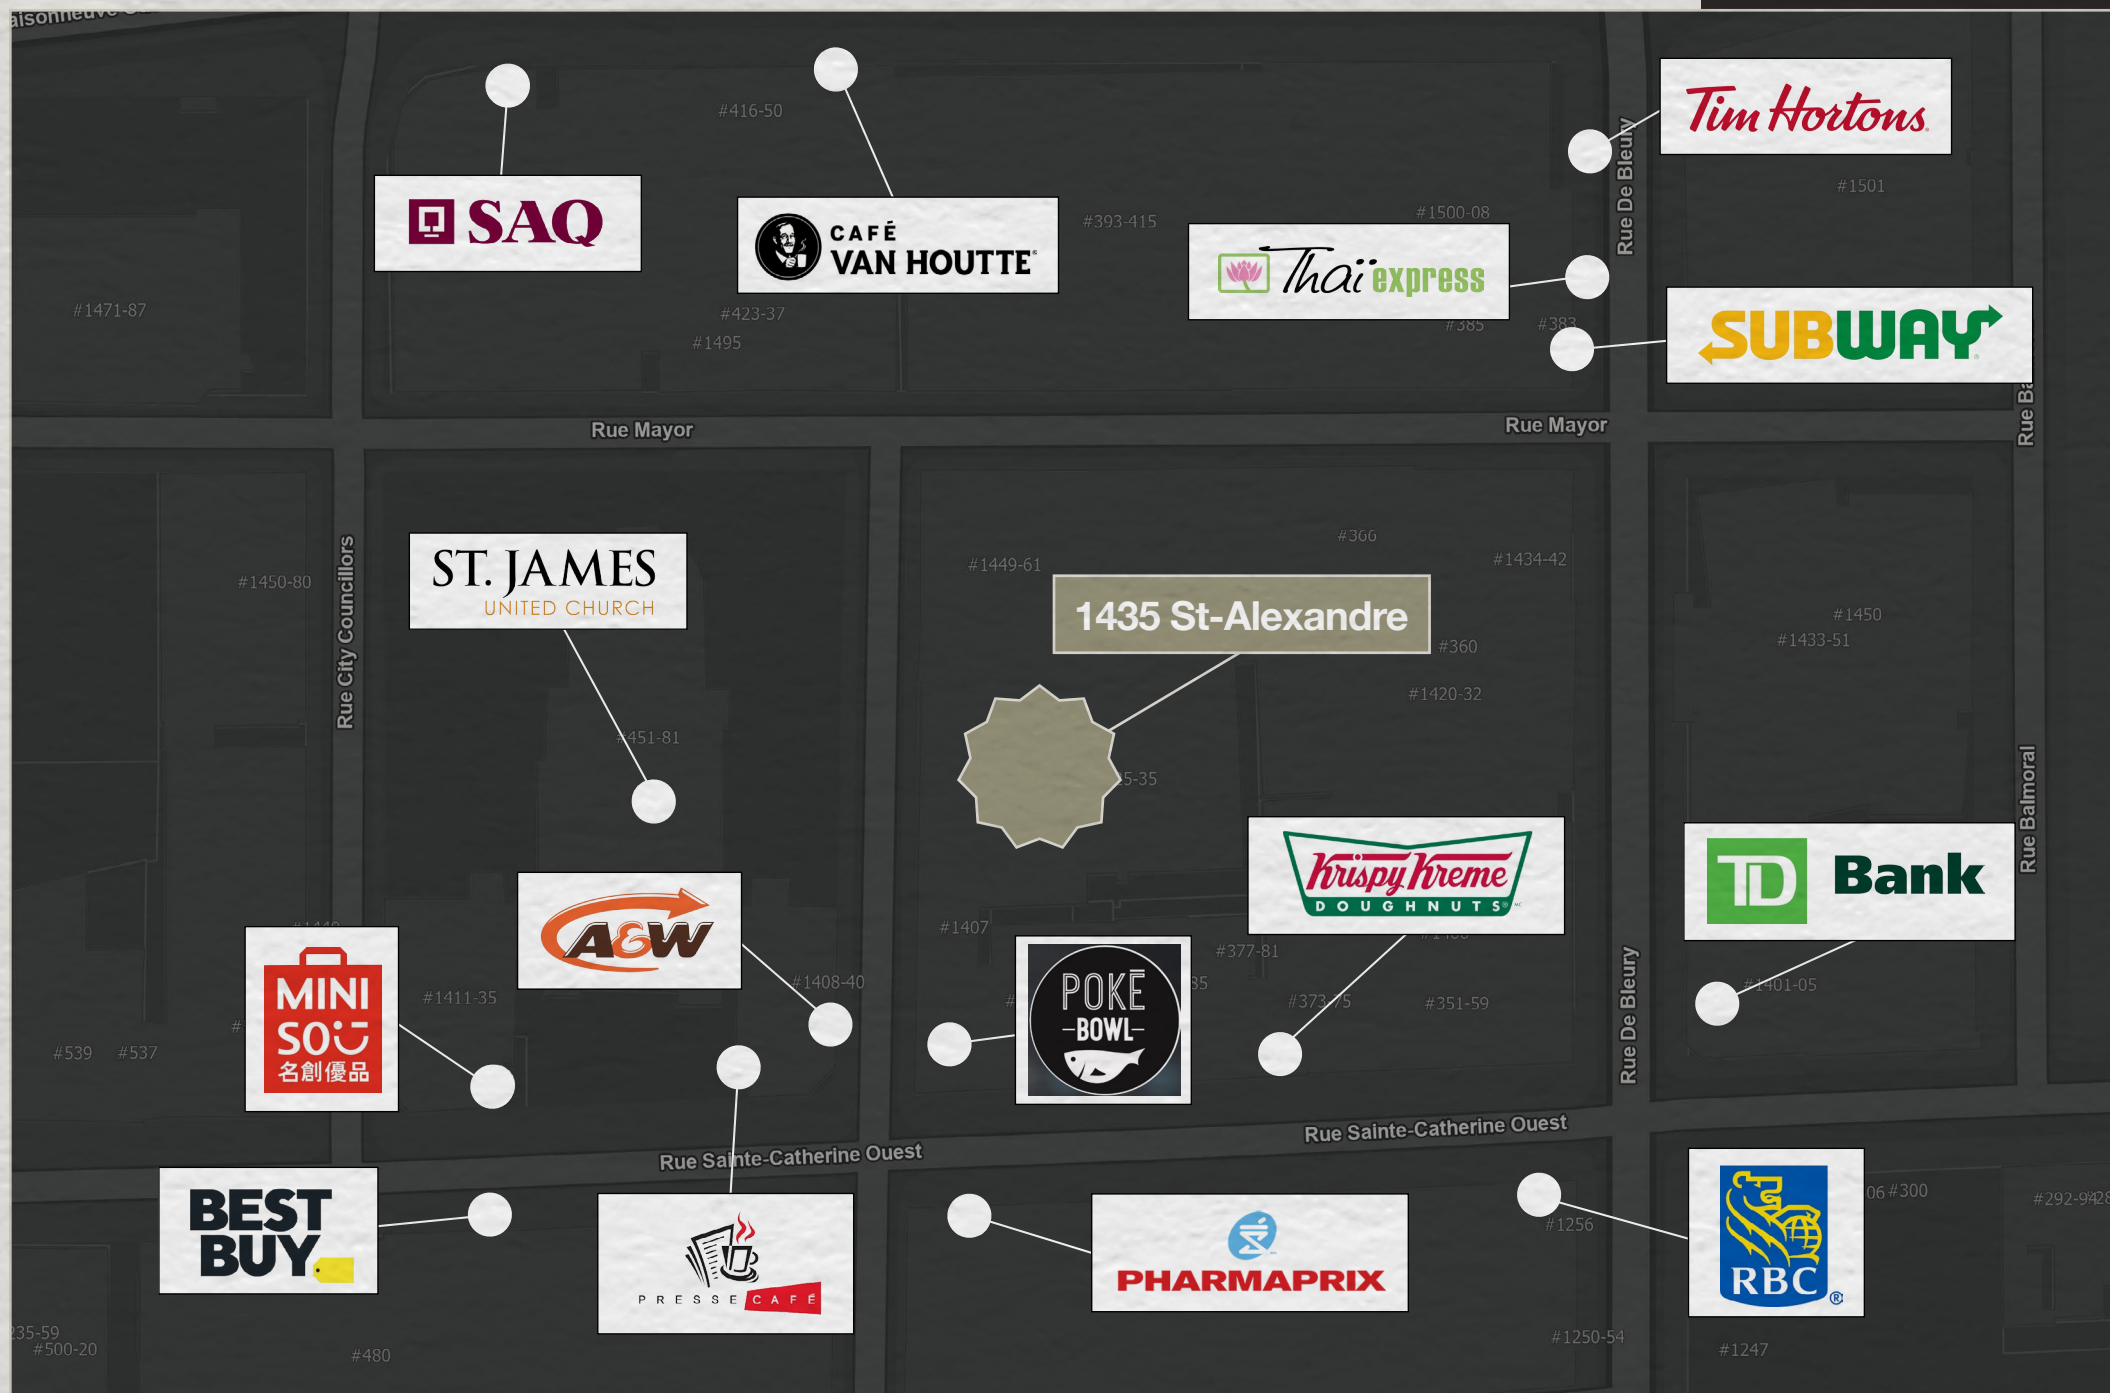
aisonneuve

SAQ

#416-50

CAFÉ VAN HOUTTE

#393-415

Tim Hortons

Rue De Bleury

#1501

#1500-08

Thai express

#385

#383

SUBWAY

#1471-87

#423-37

#1495

Rue Mayor

Rue Mayor

Rue Ba

ST. JAMES UNITED CHURCH

#1450-80

Rue City Councillors

#366

#1434-42

#1449-61

1435 St-Alexandre

#360

#1450

#1433-51

#1420-32

451-81

5-35

Krispy Kreme DOUGHNUTS

TD Bank

Rue Balmoral

A&W

#1407

#377-81

#1408-40

MINI SO 名創優品

#1411-35

POKÉ -BOWL-

35

#373-75

#351-59

#1401-05

#539

#537

Rue De Bleury

Rue Sainte-Catherine Ouest

Rue Sainte-Catherine Ouest

BEST BUY

PRESSE CAFÉ

PHARMAPRIX

#1256

RBC

06 #300

#292-9428

35-59

#500-20

#480

#1250-54

#1247